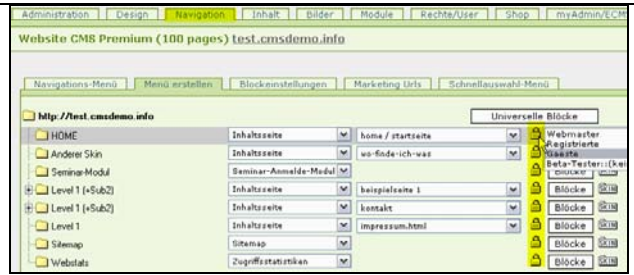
Administration | Design | Navigation | Inhalt | Bilder | Module | Rechte/User | Shop | myAdmin/ECM

Website CMS Premium (100 pages) test.cmsdemo.info

Navigations-Menü | Menü erstellen | Blockeinstellungen | Marketing Urls | Schnellauswahl-Menü

http://test.cmsdemo.info

Universelle Blöcke

| | | | | |
|---|---|---|---|---|
| HOME | Inhaltsseite | home / startseite | Webmaster Registrierte Gaeste Beta-Tester::(kei | Blöcke |
| Anderer Skin | Inhaltsseite | wo-finde-ich-was | | Blöcke |
| Seminar-Modul | Seminar-Anmelde-Modul | | | Blöcke |
| Level 1 (+Sub2) | Inhaltsseite | beispielseite 1 | | Blöcke SKIN |
| Level 1 (+Sub2) | Inhaltsseite | kontakt | | Blöcke SKIN |
| Level 1 | Inhaltsseite | impressum.html | | Blöcke SKIN |
| Sitemap | Sitemap | | | Blöcke SKIN |
| Webstats | Zugriffsstatistiken | | | Blöcke SKIN |